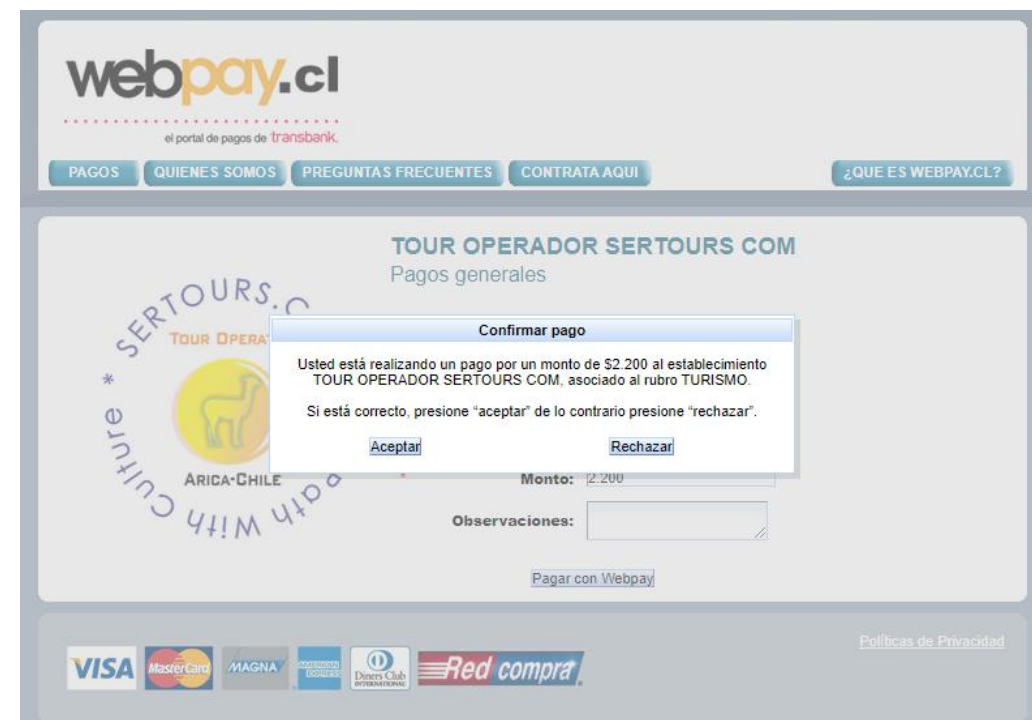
webpay.cl
el portal de pagos de transbank.

PAGOS | QUIENES SOMOS | PREGUNTAS FRECUENTES | CONTRATA AQUI | ¿QUE ES WEBPAY.CL?

TOUR OPERADOR SERTOURS COM
Pagos generales

SERTOURS.C
TOUR OPERA
ARICA-CHILE
Culture * with Path

Confirmar pago

Usted está realizando un pago por un monto de $2.200 al establecimiento TOUR OPERADOR SERTOURS COM, asociado al rubro TURISMO.

Si está correcto, presione "aceptar" de lo contrario presione "rechazar".

Aceptar
Rechazar

Monto: 2.200

Observaciones:

Pagar con Webpay

Políticas de Privacidad

VISA MasterCard MAGNA AMERICAN EXPRESS Diners Club INTERNATIONAL Red compra